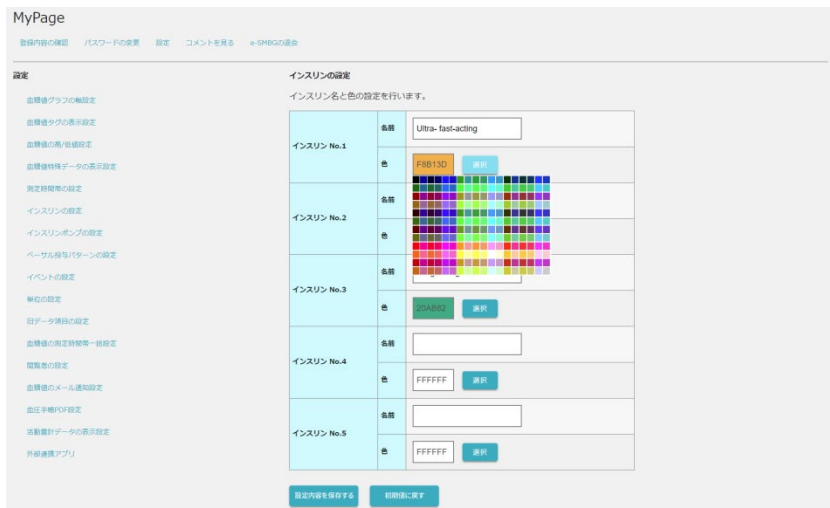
MyPage

登録内容の確認　パスワードの変更　設定　コメントを見る　e-SMBGの退会

設定

血糖値グラフの軸設定

血糖値タグの表示設定

血糖値の高/低値設定

血糖値特殊データの表示設定

測定時間帯の設定

インスリンの設定

インスリンポンプの設定

ベーサル投与パターンの設定

イベントの設定

単位の設定

旧データ項目の設定

血糖値の測定時間帯一括設定

閲覧者の設定

血糖値のメール通知設定

血圧手帳PDF設定

活動量計データの表示設定

外部連携アプリ

インスリンの設定

インスリン名と色の設定を行います。

| | | |
|---|---|---|
| インスリン No.1 | 名前 | Ultra- fast-acting |
| | 色 | F8B13D 選択 |
| インスリン No.2 | 名前 | |
| | 色 | |
| インスリン No.3 | 名前 | |
| | 色 | 20AB62 選択 |
| インスリン No.4 | 名前 | |
| | 色 | FFFFFF 選択 |
| インスリン No.5 | 名前 | |
| | 色 | FFFFFF 選択 |

設定内容を保存する　初期値に戻す